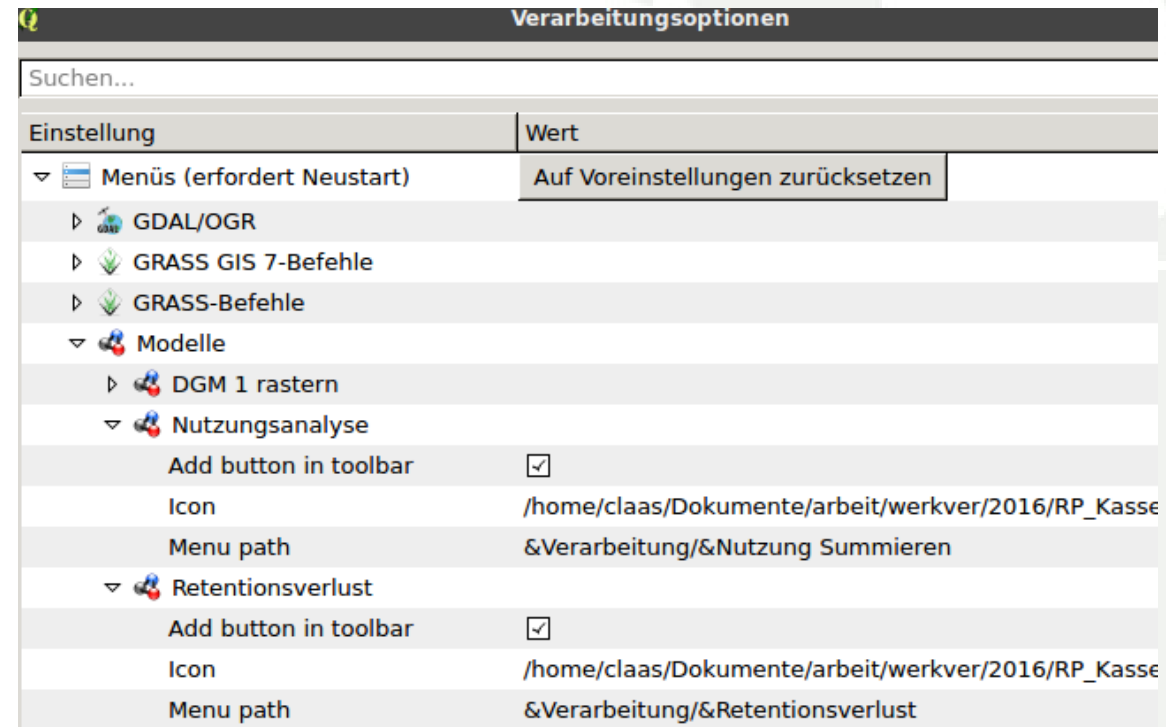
Verarbeitungsoptionen

Suchen...

| Einstellung | Wert |
|---|---|
| Menüs (erfordert Neustart) | Auf Voreinstellungen zurücksetzen |
| GDAL/OGR | |
| GRASS GIS 7-Befehle | |
| GRASS-Befehle | |
| Modelle | |
| DGM 1 rastern | |
| Nutzungsanalyse | |
| Add button in toolbar | ☑ |
| Icon | /home/claas/Dokumente/arbeit/werkver/2016/RP_Kasse |
| Menu path | &Verarbeitung/&Nutzung Summieren |
| Retentionsverlust | |
| Add button in toolbar | ☑ |
| Icon | /home/claas/Dokumente/arbeit/werkver/2016/RP_Kasse |
| Menu path | &Verarbeitung/&Retentionsverlust |